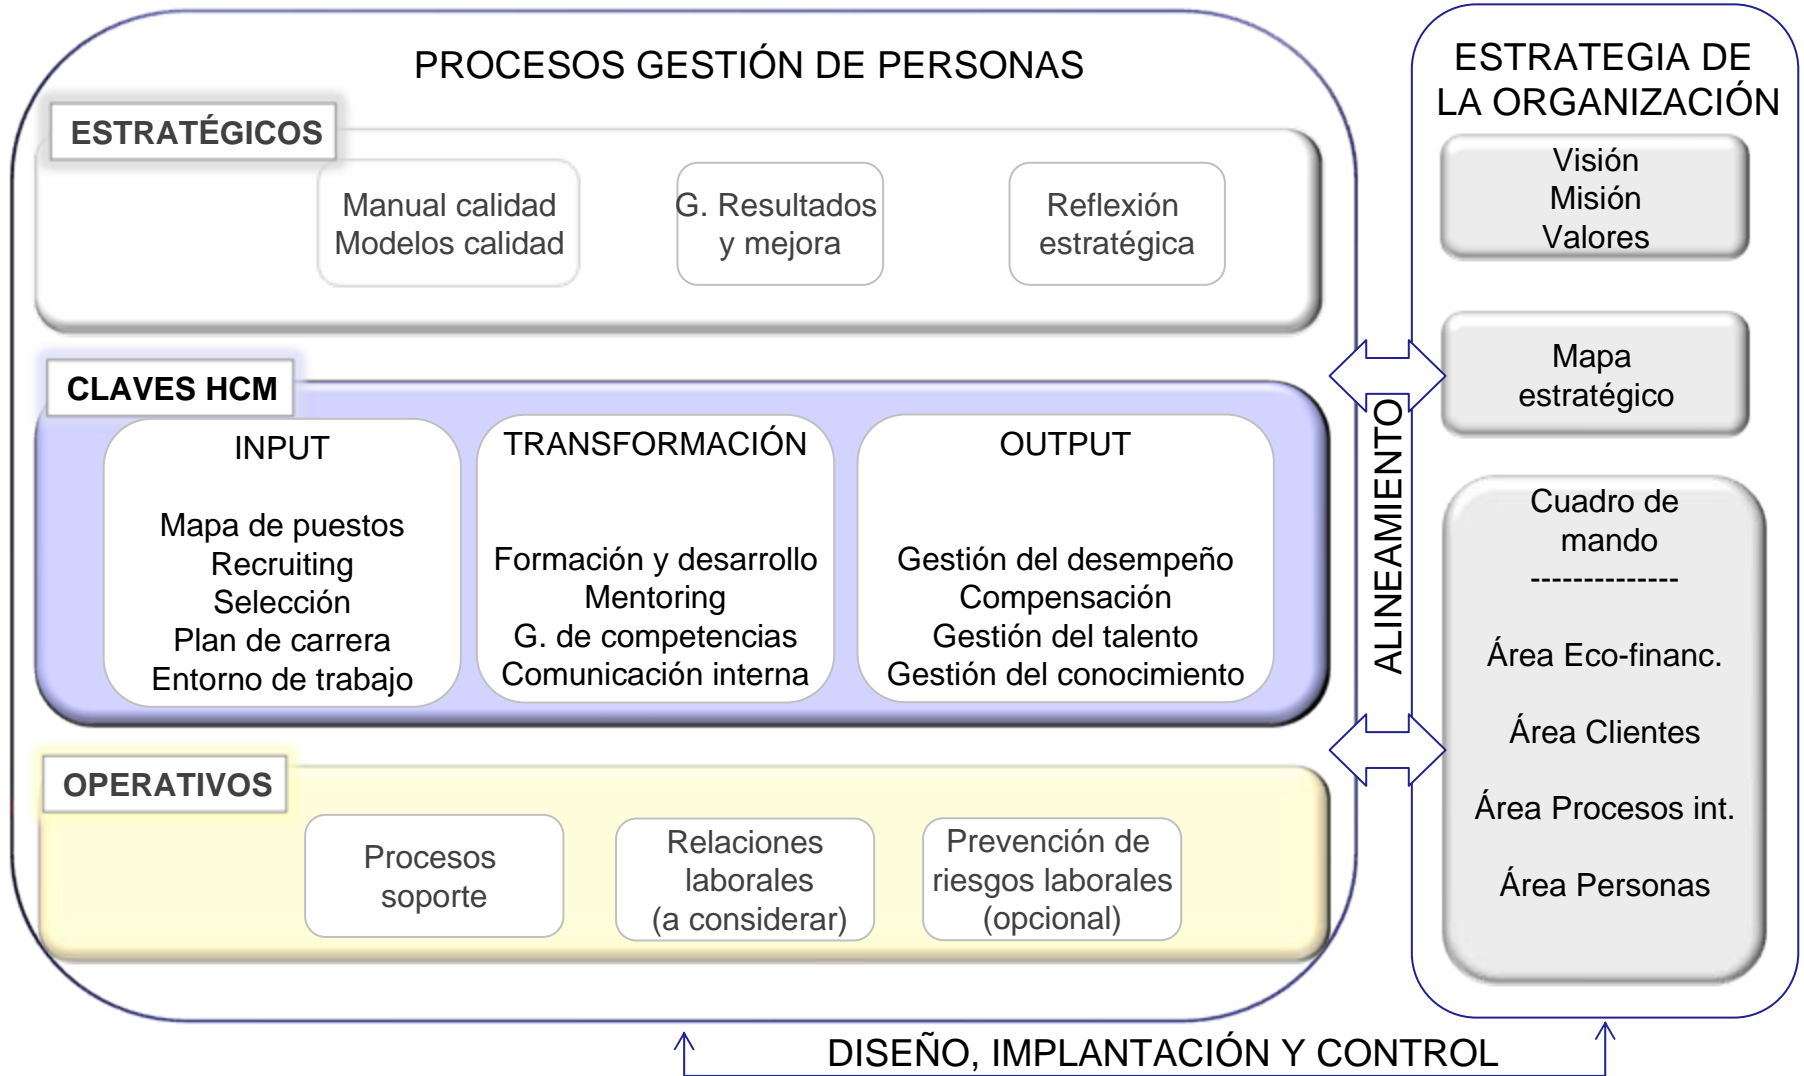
PROCESOS GESTIÓN DE PERSONAS

ESTRATÉGICOS

Manual calidad
Modelos calidad

G. Resultados
y mejora

Reflexión
estratégica

CLAVES HCM

INPUT

Mapa de puestos
Recruiting
Selección
Plan de carrera
Entorno de trabajo

TRANSFORMACIÓN

Formación y desarrollo
Mentoring
G. de competencias
Comunicación interna

OUTPUT

Gestión del desempeño
Compensación
Gestión del talento
Gestión del conocimiento

OPERATIVOS

Procesos
soporte

Relaciones
laborales
(a considerar)

Prevención de
riesgos laborales
(opcional)

ALINEAMIENTO

ESTRATEGIA DE
LA ORGANIZACIÓN

Visión
Misión
Valores

Mapa
estratégico

Cuadro de
mando
-------------

Área Eco-financ.

Área Clientes

Área Procesos int.

Área Personas

DISEÑO, IMPLANTACIÓN Y CONTROL